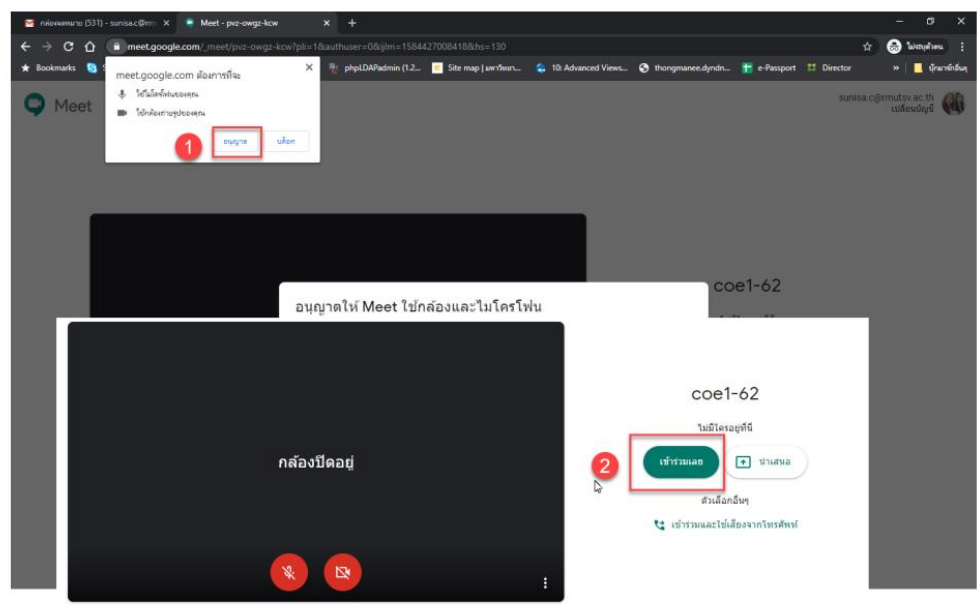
กล่องจดหมาย (531) - sunisa.c@rm ×
Meet - pvz-owgz-kcw ×
+

meet.google.com/_meet/pvz-owgz-kcw?pli=1&authuser=0&ijlm=1584427008418&hs=130

Bookmarks
phpLDAPadmin (1.2...
Site map | มหาวิทยา...
10: Advanced Views...
thongmanee.dyndn...
e-Passport
Director
บุ๊กมาร์กอื่นๆ
ไม่ระบุตัวตน

meet.google.com ต้องการที่จะ
ใช้ไมโครโฟนของคุณ
ใช้กล้องถ่ายรูปของคุณ
1
อนุญาต
บล็อก

Meet

sunisa.c@rmutsv.ac.th
เปลี่ยนบัญชี

อนุญาตให้ Meet ใช้กล้องและไมโครโฟน

coe1-62

กล้องปิดอยู่

coe1-62
ไม่มีใครอยู่ที่นี่
2
เข้าร่วมเลย
นำเสนอ
ตัวเลือกอื่นๆ
เข้าร่วมและใช้เสียงจากโทรศัพท์